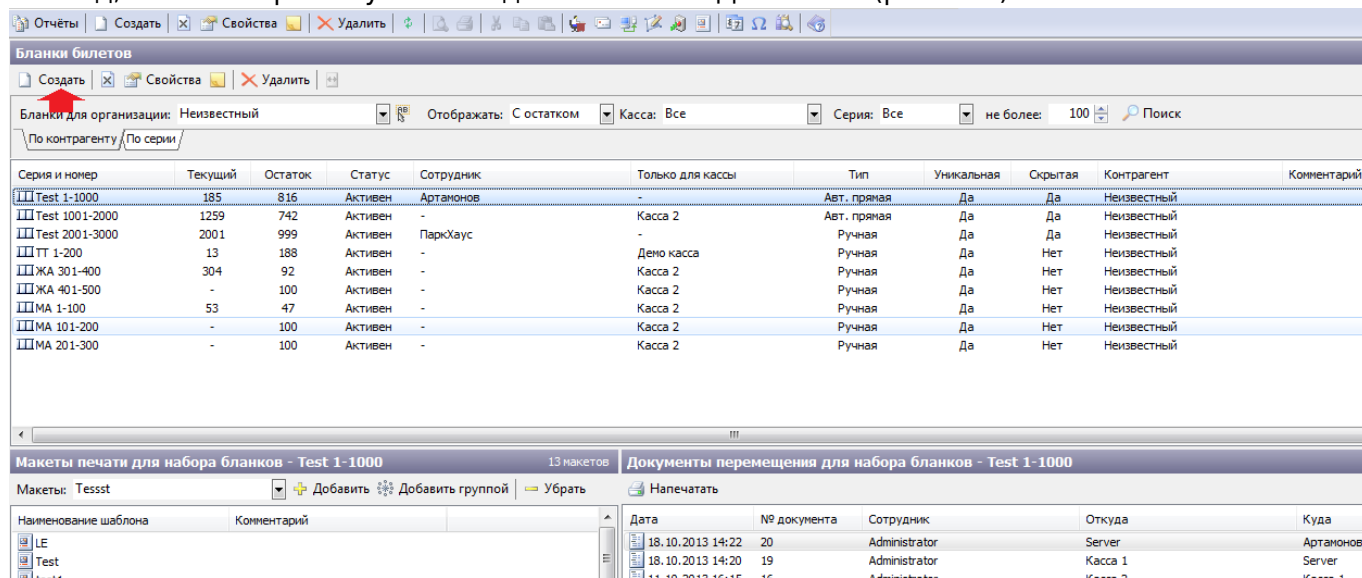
Отчёты | Создать | Свойства | Удалить

Бланки билетов

Создать | Свойства | Удалить

Бланки для организации: Неизвестный Отображать: С остатком Касса: Все Серия: Все не более: 100 Поиск

По контрагенту | По серии

| Серия и номер | Текущий | Остаток | Статус | Сотрудник | Только для кассы | Тип | Уникальная | Скрытая | Контрагент | Комментарий |
|---|---|---|---|---|---|---|---|---|---|---|
| Test 1-1000 | 185 | 816 | Активен | Артамонов | - | Авт. прямая | Да | Да | Неизвестный | |
| Test 1001-2000 | 1259 | 742 | Активен | - | Касса 2 | Авт. прямая | Да | Да | Неизвестный | |
| Test 2001-3000 | 2001 | 999 | Активен | ПаркХаус | - | Ручная | Да | Да | Неизвестный | |
| TT 1-200 | 13 | 188 | Активен | - | Демо касса | Ручная | Да | Нет | Неизвестный | |
| ЖА 301-400 | 304 | 92 | Активен | - | Касса 2 | Ручная | Да | Нет | Неизвестный | |
| ЖА 401-500 | - | 100 | Активен | - | Касса 2 | Ручная | Да | Нет | Неизвестный | |
| МА 1-100 | 53 | 47 | Активен | - | Касса 2 | Ручная | Да | Нет | Неизвестный | |
| МА 101-200 | - | 100 | Активен | - | Касса 2 | Ручная | Да | Нет | Неизвестный | |
| МА 201-300 | - | 100 | Активен | - | Касса 2 | Ручная | Да | Нет | Неизвестный | |

Макеты печати для набора бланков - Test 1-1000 13 макетов

Макеты: Tessst Добавить Добавить группой Убрать

| Наименование шаблона | Комментарий |
|---|---|
| LE | |
| Test | |

Документы перемещения для набора бланков - Test 1-1000

Напечатать

| Дата | № документа | Сотрудник | Откуда | Куда |
|---|---|---|---|---|
| 18.10.2013 14:22 | 20 | Administrator | Server | Артамонов |
| 18.10.2013 14:20 | 19 | Administrator | Касса 1 | Server |